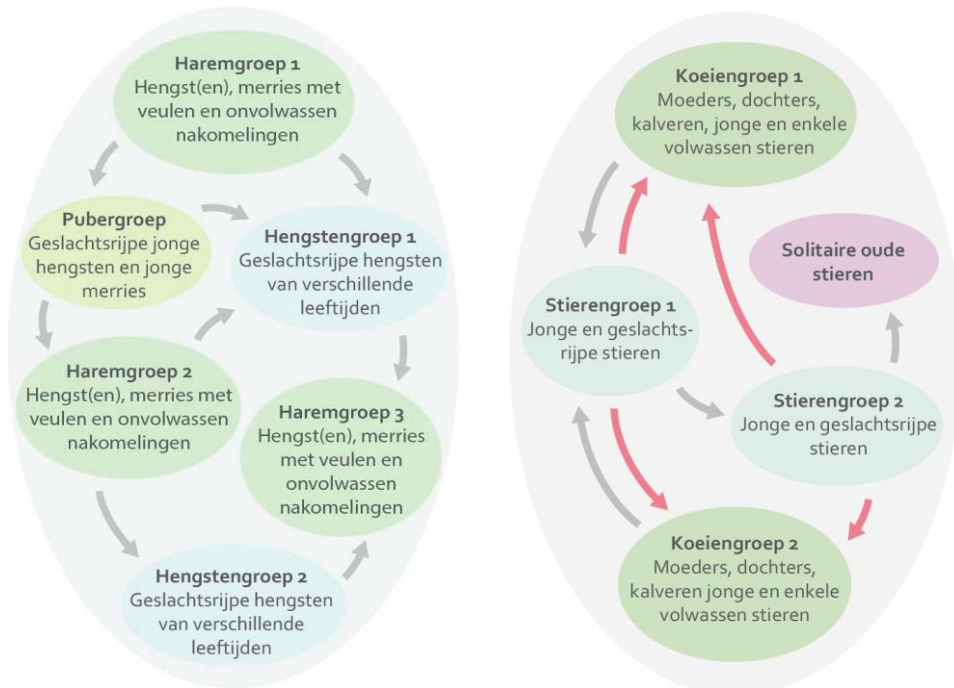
**Haremgroep 1**
Hengst(en), merries met veulen en onvolwassen nakomelingen

**Pubergroep**
Geslachtsrijpe jonge hengsten en jonge merries

**Hengstengroep 1**
Geslachtsrijpe hengsten van verschillende leeftijden

**Haremgroep 2**
Hengst(en), merries met veulen en onvolwassen nakomelingen

**Haremgroep 3**
Hengst(en), merries met veulen en onvolwassen nakomelingen

**Hengstengroep 2**
Geslachtsrijpe hengsten van verschillende leeftijden

**Koeiengroep 1**
Moeders, dochters, kalveren, jonge en enkele volwassen stieren

**Solitaire oude stieren**

**Stierengroep 1**
Jonge en geslachtsrijpe stieren

**Stierengroep 2**
Jonge en geslachtsrijpe stieren

**Koeiengroep 2**
Moeders, dochters, kalveren jonge en enkele volwassen stieren